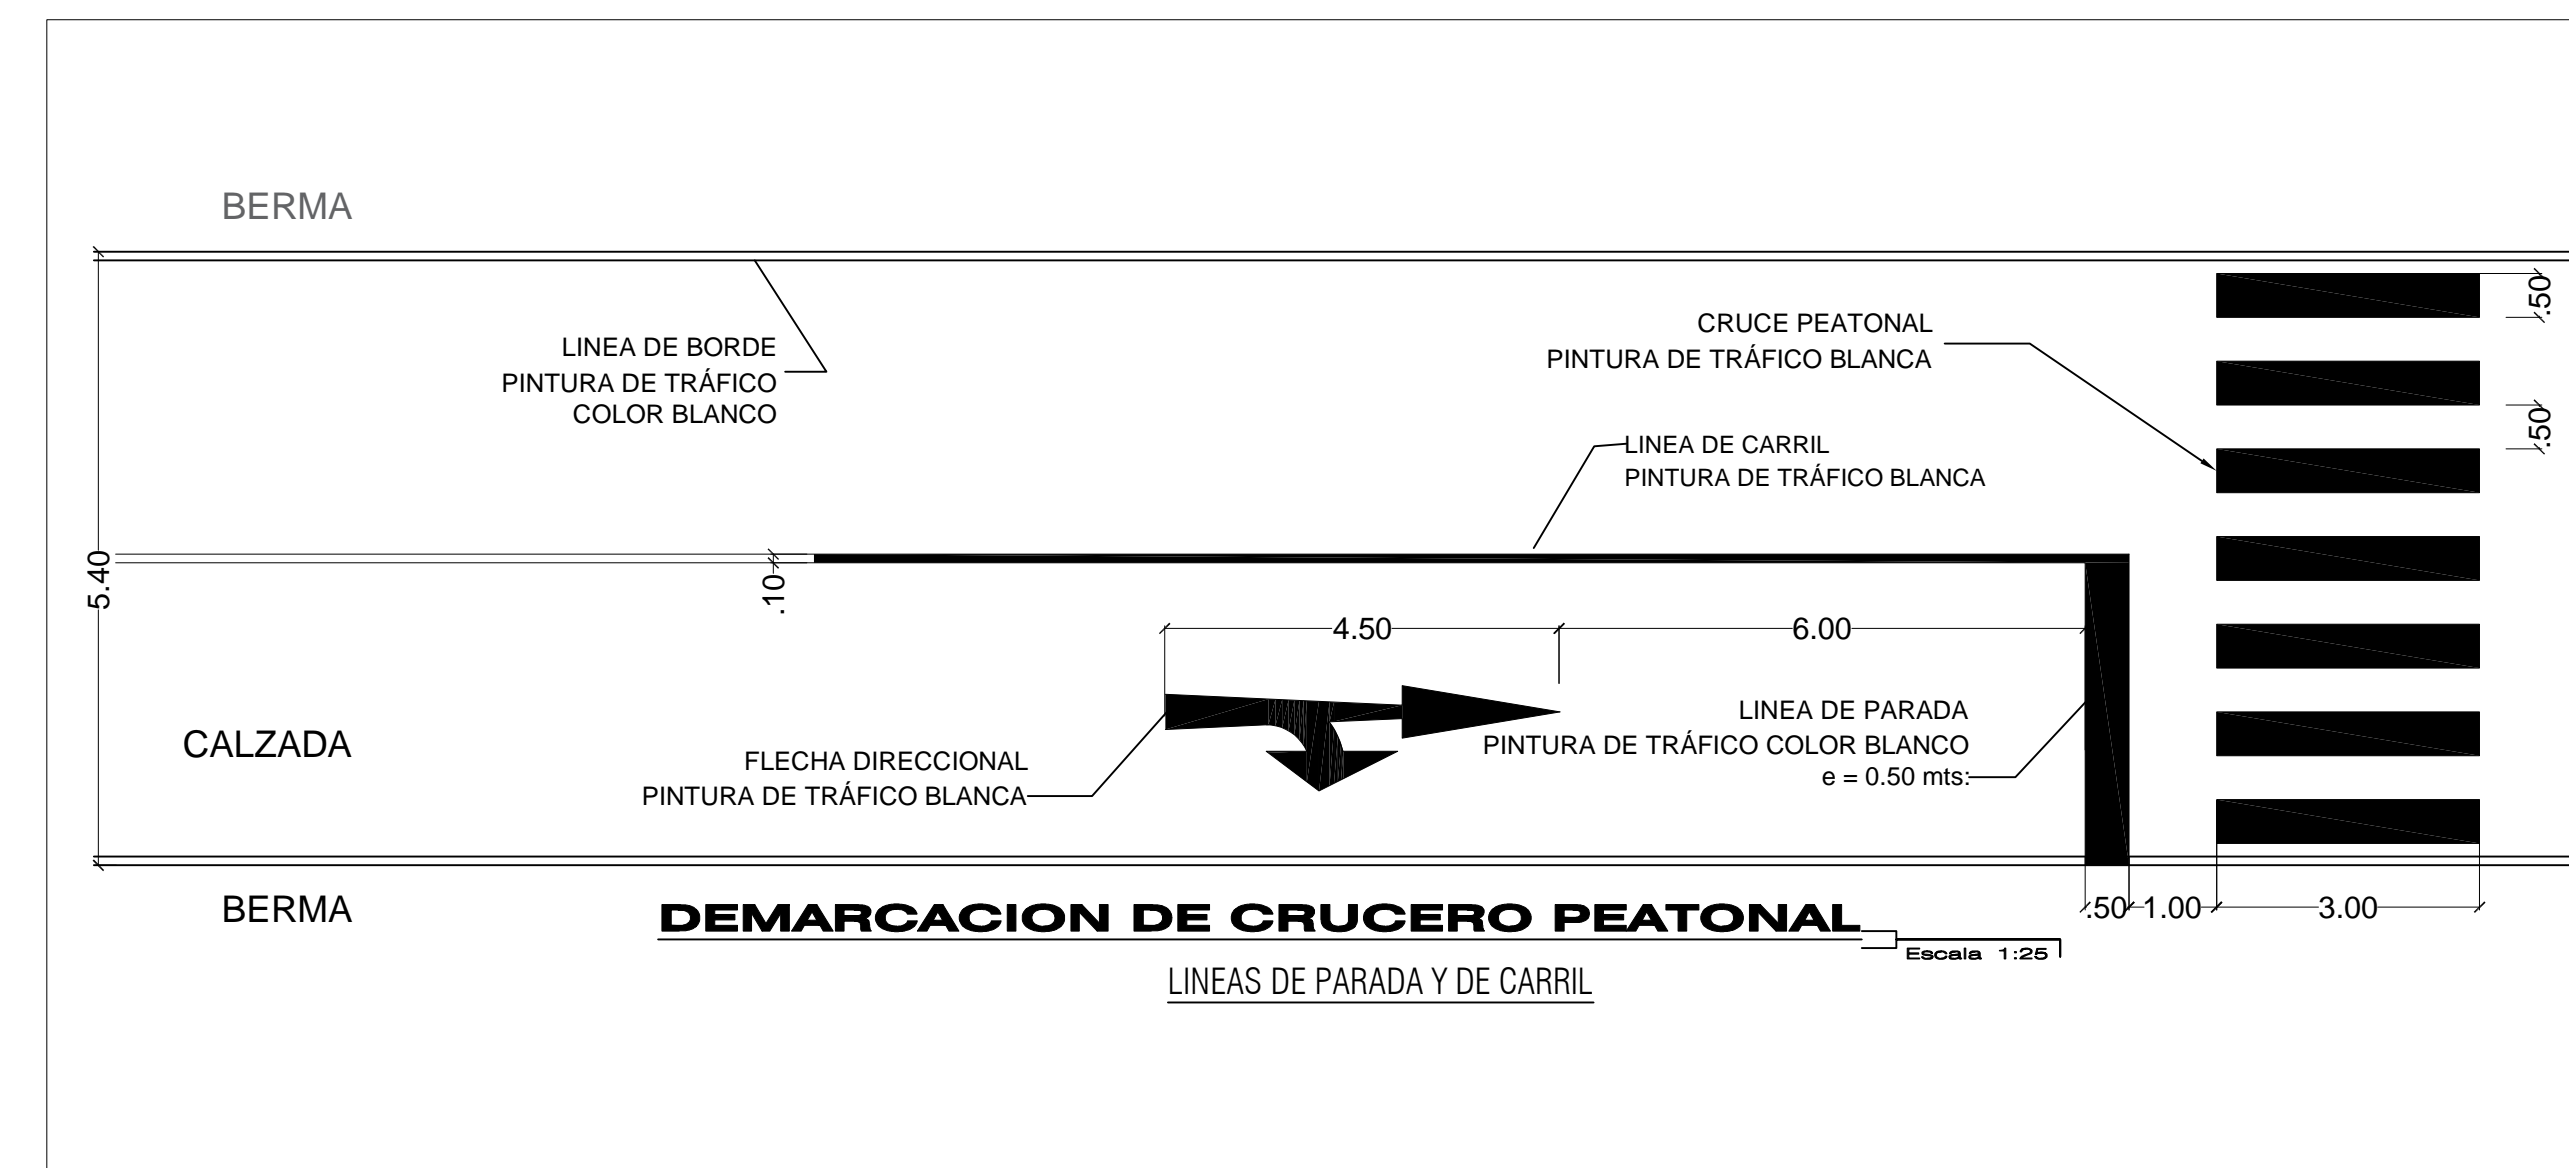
BERMA

.50

.50

CRUCE PEATONAL
PINTURA DE TRÁFICO BLANCA

LINEA DE BORDE
PINTURA DE TRÁFICO
COLOR BLANCO

LINEA DE CARRIL
PINTURA DE TRÁFICO BLANCA

5.40

.10

4.50

6.00

CALZADA

LINEA DE PARADA
PINTURA DE TRÁFICO COLOR BLANCO
e = 0.50 mts:

FLECHA DIRECCIONAL
PINTURA DE TRÁFICO BLANCA

BERMA

DEMARCACION DE CRUCERO PEATONAL

Escala 1:25

.50 1.00 3.00

LINEAS DE PARADA Y DE CARRIL